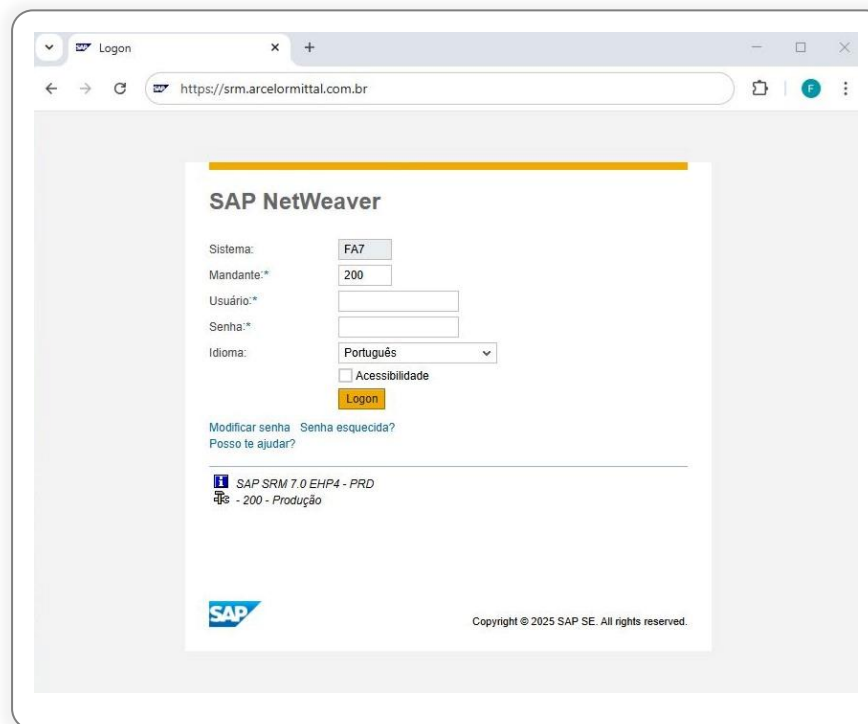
Logon
https://srm.arcelormittal.com.br
F

SAP NetWeaver

Sistema: FA7
Mandante:* 200
Usuário:*
Senha:*
Idioma: Português
Acessibilidade
Logon

Modificar senha Senha esquecida?
Posso te ajudar?

SAP SRM 7.0 EHP4 - PRD
- 200 - Produção

SAP
Copyright © 2025 SAP SE. All rights reserved.